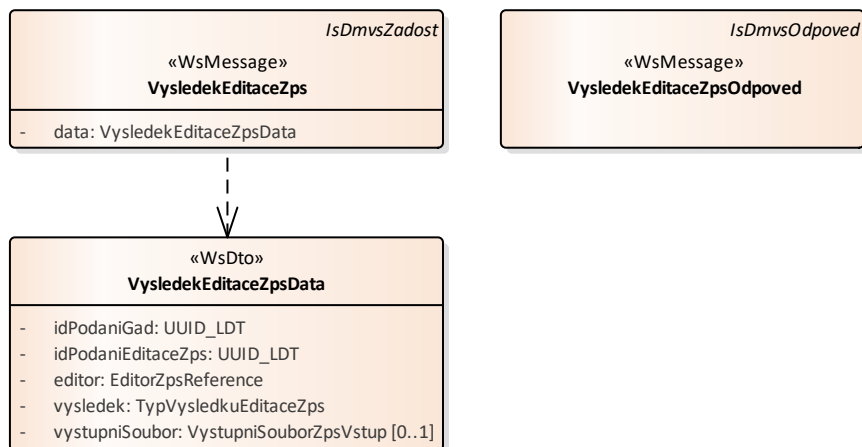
IsDmvsZadost

«WsMessage»
**VysledekEditaceZps**

- data: VysledekEditaceZpsData

IsDmvsOdpoved

«WsMessage»
**VysledekEditaceZpsOdpoved**

«WsDto»
**VysledekEditaceZpsData**

- idPodaniGad: UUID_LDT
- idPodaniEditaceZps: UUID_LDT
- editor: EditorZpsReference
- vysledek: TypVysledkuEditaceZps
- vystupniSoubor: VystupniSouborZpsVstup [0..1]